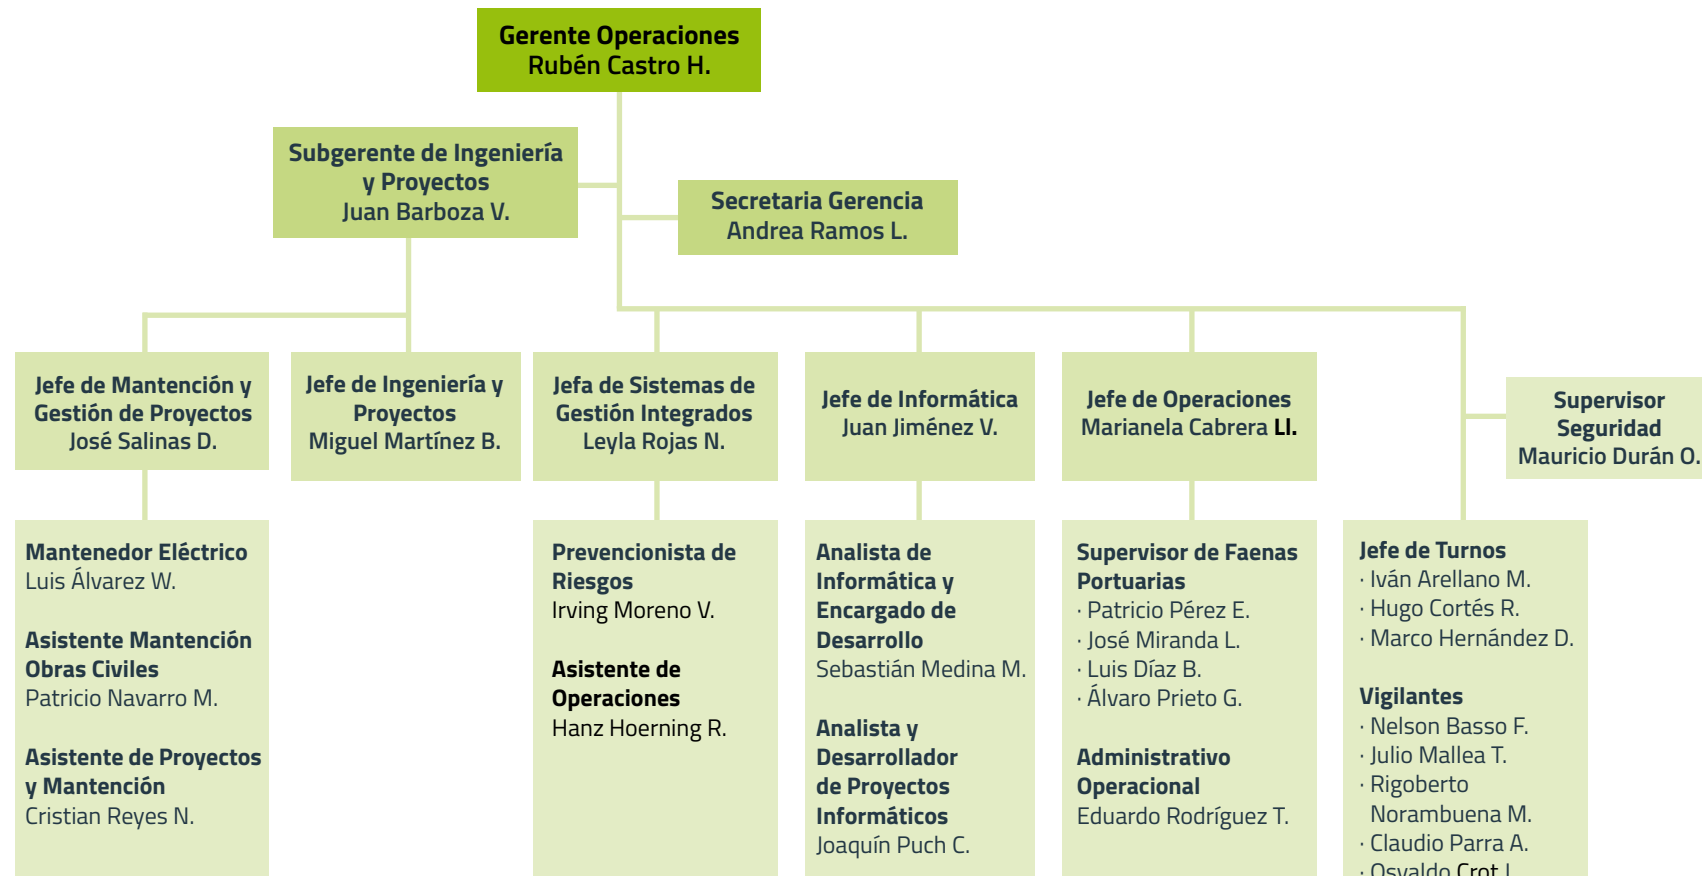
Gerente Operaciones
Rubén Castro H.

Subgerente de Ingeniería y Proyectos
Juan Barboza V.

Secretaria Gerencia
Andrea Ramos L.

Jefe de Mantención y Gestión de Proyectos
José Salinas D.

Jefe de Ingeniería y Proyectos
Miguel Martínez B.

Jefa de Sistemas de Gestión Integrados
Leyla Rojas N.

Jefe de Informática
Juan Jiménez V.

Jefe de Operaciones
Marianela Cabrera Ll.

Supervisor Seguridad
Mauricio Durán O.

Mantenedor Eléctrico
Luis Álvarez W.

Asistente Mantención Obras Civiles
Patricio Navarro M.

Asistente de Proyectos y Mantención
Cristian Reyes N.

Prevencionista de Riesgos
Irving Moreno V.

Asistente de Operaciones
Hanz Hoerning R.

Analista de Informática y Encargado de Desarrollo
Sebastián Medina M.

Analista y Desarrollador de Proyectos Informáticos
Joaquín Puch C.

Supervisor de Faenas Portuarias
· Patricio Pérez E.
· José Miranda L.
· Luis Díaz B.
· Álvaro Prieto G.

Administrativo Operacional
Eduardo Rodríguez T.

Jefe de Turnos
· Iván Arellano M.
· Hugo Cortés R.
· Marco Hernández D.

Vigilantes
· Nelson Basso F.
· Julio Mallea T.
· Rigoberto Norambuena M.
· Claudio Parra A.
· Osvaldo Crot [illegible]